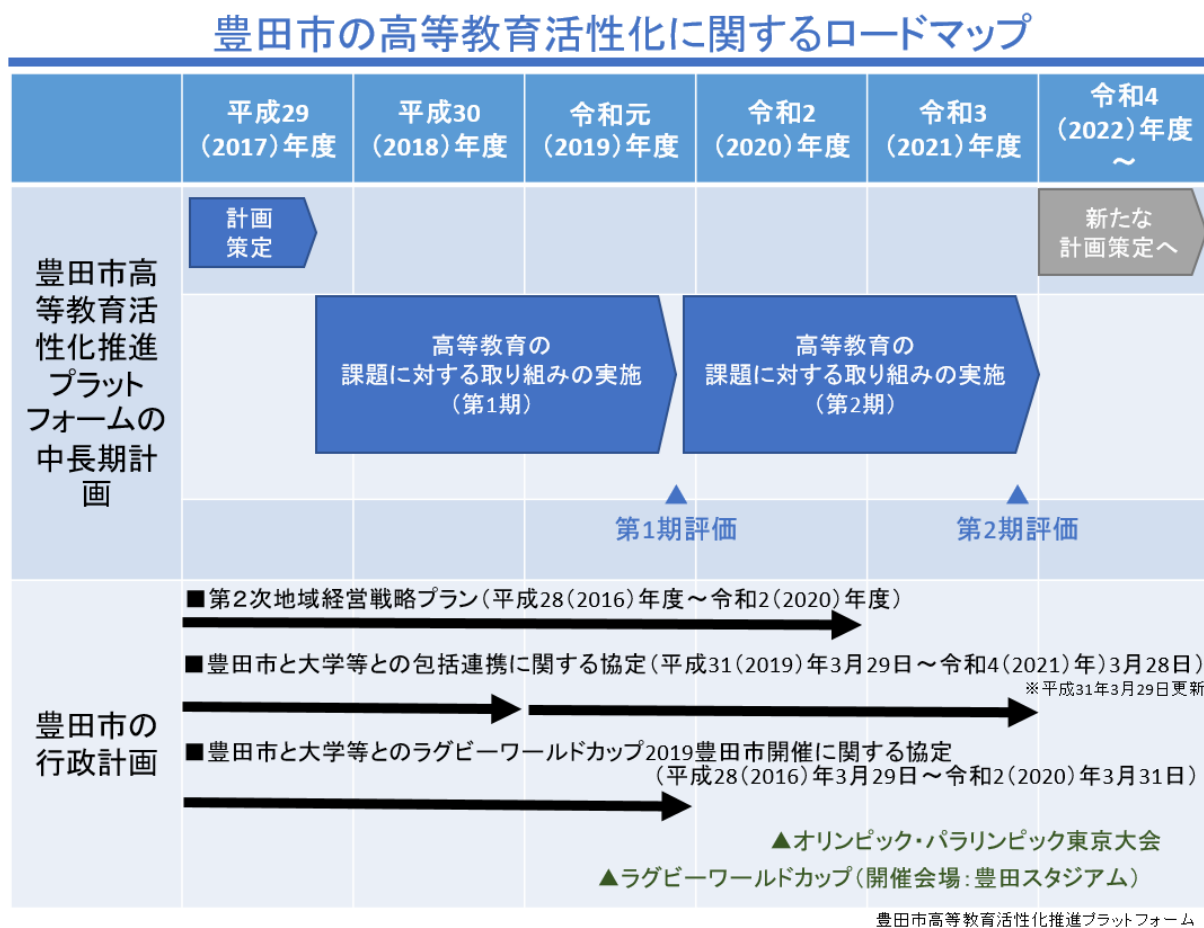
豊田市の高等教育活性化に関するロードマップ

| | 平成29（2017）年度 | 平成30（2018）年度 | 令和元（2019）年度 | 令和2（2020）年度 | 令和3（2021）年度 | 令和4（2022）年度～ |
|---|---|---|---|---|---|---|
| 豊田市高等教育活性化推進プラットフォームの中長期計画 | 計画策定 | | | | | 新たな計画策定へ |

高等教育の課題に対する取り組みの実施（第1期）

高等教育の課題に対する取り組みの実施（第2期）

第1期評価

第2期評価

豊田市の行政計画

■第2次地域経営戦略プラン（平成28（2016）年度～令和2（2020）年度）

■豊田市と大学等との包括連携に関する協定（平成31（2019）年3月29日～令和4（2021）年）3月28日）

※平成31年3月29日更新

■豊田市と大学等とのラグビーワールドカップ2019豊田市開催に関する協定（平成28（2016）年3月29日～令和2（2020）年3月31日）

▲オリンピック・パラリンピック東京大会

▲ラグビーワールドカップ（開催会場：豊田スタジアム）

豊田市高等教育活性化推進プラットフォーム